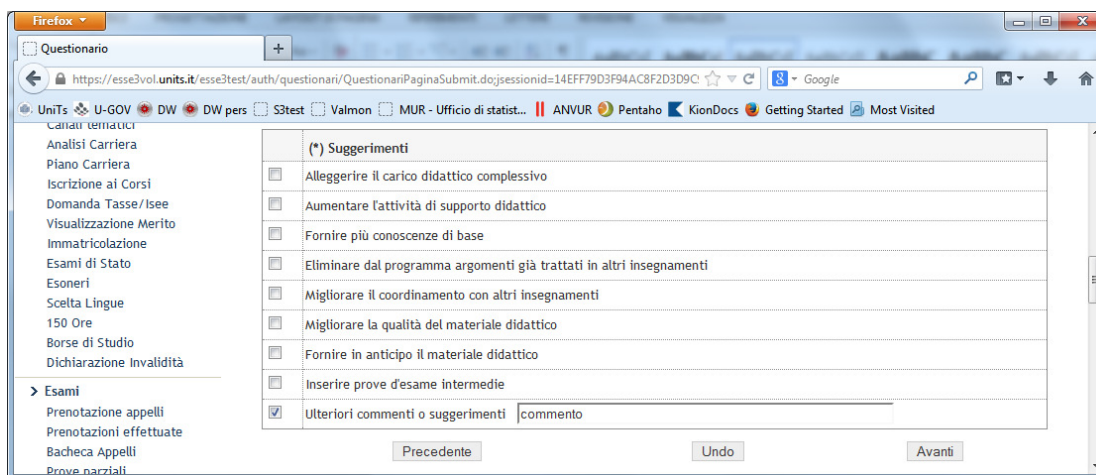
Firefox

Questionario

+

https://esse3vol.units.it/esse3test/auth/questionari/QuestionariPaginaSubmit.do;jsessionid=14EFF79D3F94AC8F2D3D9C

Google

UniTs U-GOV DW DW pers S3test Valmon MUR - Ufficio di statist... ANVUR Pentaho KionDocs Getting Started Most Visited

Canali tematici
Analisi Carriera
Piano Carriera
Iscrizione ai Corsi
Domanda Tasse/Isee
Visualizzazione Merito
Immatricolazione
Esami di Stato
Esoneri
Scelta Lingue
150 Ore
Borse di Studio
Dichiarazione Invalidità

> Esami
Prenotazione appelli
Prenotazioni effettuate
Bacheca Appelli
Prove parziali

(*) Suggerimenti

Alleggerire il carico didattico complessivo

Aumentare l'attività di supporto didattico

Fornire più conoscenze di base

Eliminare dal programma argomenti già trattati in altri insegnamenti

Migliorare il coordinamento con altri insegnamenti

Migliorare la qualità del materiale didattico

Fornire in anticipo il materiale didattico

Inserire prove d'esame intermedie

Ulteriori commenti o suggerimenti commento

Precedente Undo Avanti